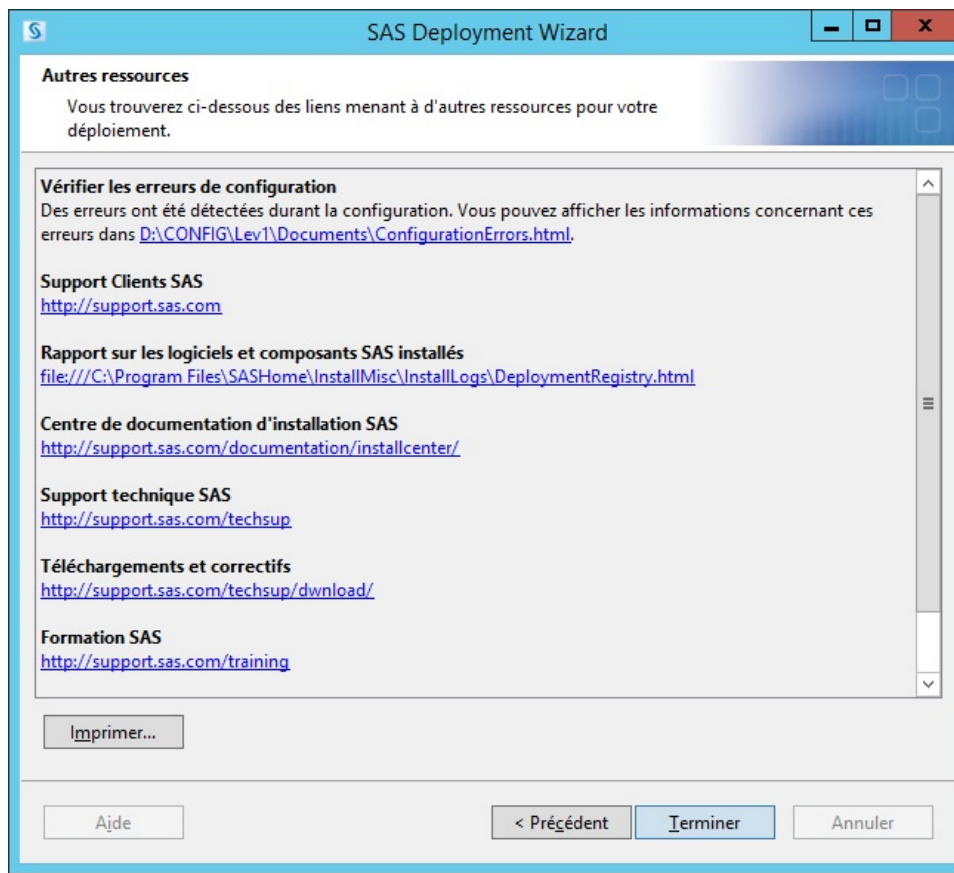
SAS Deployment Wizard

Autres ressources

Vous trouverez ci-dessous des liens menant à d'autres ressources pour votre déploiement.

Vérifier les erreurs de configuration
Des erreurs ont été détectées durant la configuration. Vous pouvez afficher les informations concernant ces erreurs dans D:\CONFIG\Lev1\Documents\ConfigurationErrors.html.

Support Clients SAS
http://support.sas.com

Rapport sur les logiciels et composants SAS installés
file:///C:\Program Files\SASHome\InstallMisc\InstallLogs\DeploymentRegistry.html

Centre de documentation d'installation SAS
http://support.sas.com/documentation/installcenter/

Support technique SAS
http://support.sas.com/techsup

Téléchargements et correctifs
http://support.sas.com/techsup/dwnload/

Formation SAS
http://support.sas.com/training

Imprimer...

Aide

< Précédent

Terminer

Annuler